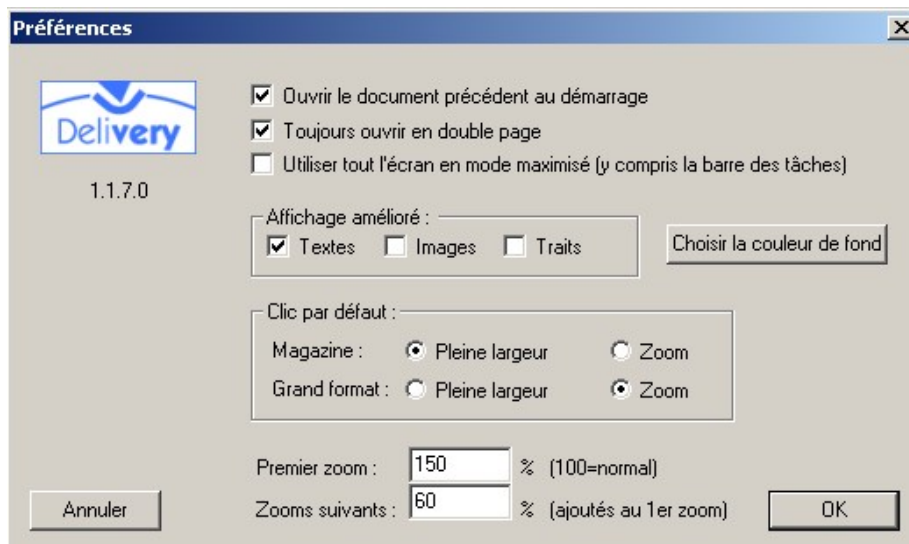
Préférences

Delivery

1.1.7.0

Ouvrir le document précédent au démarrage

Toujours ouvrir en double page

Utiliser tout l'écran en mode maximisé (y compris la barre des tâches)

Affichage amélioré :

Textes Images Traits

Choisir la couleur de fond

Clic par défaut :

Magazine : Pleine largeur Zoom

Grand format : Pleine largeur Zoom

Premier zoom : 150 % (100=normal)

Zooms suivants : 60 % (ajoutés au 1er zoom)

Annuler

OK